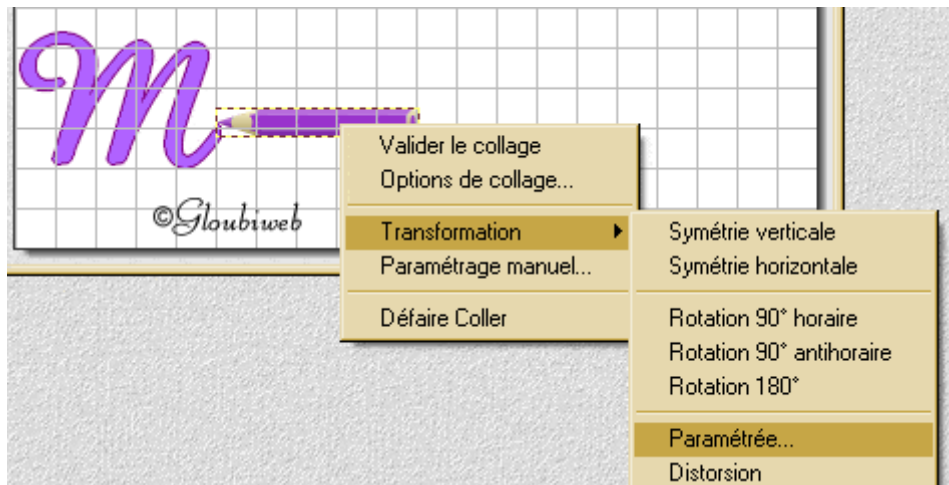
M

©Gloubiweb

Valider le collage
Options de collage...
Transformation
Paramétrage manuel...
Défaire Coller

Symétrie verticale
Symétrie horizontale
Rotation 90° horaire
Rotation 90° antihoraire
Rotation 180°
Paramétrée...
Distorsion